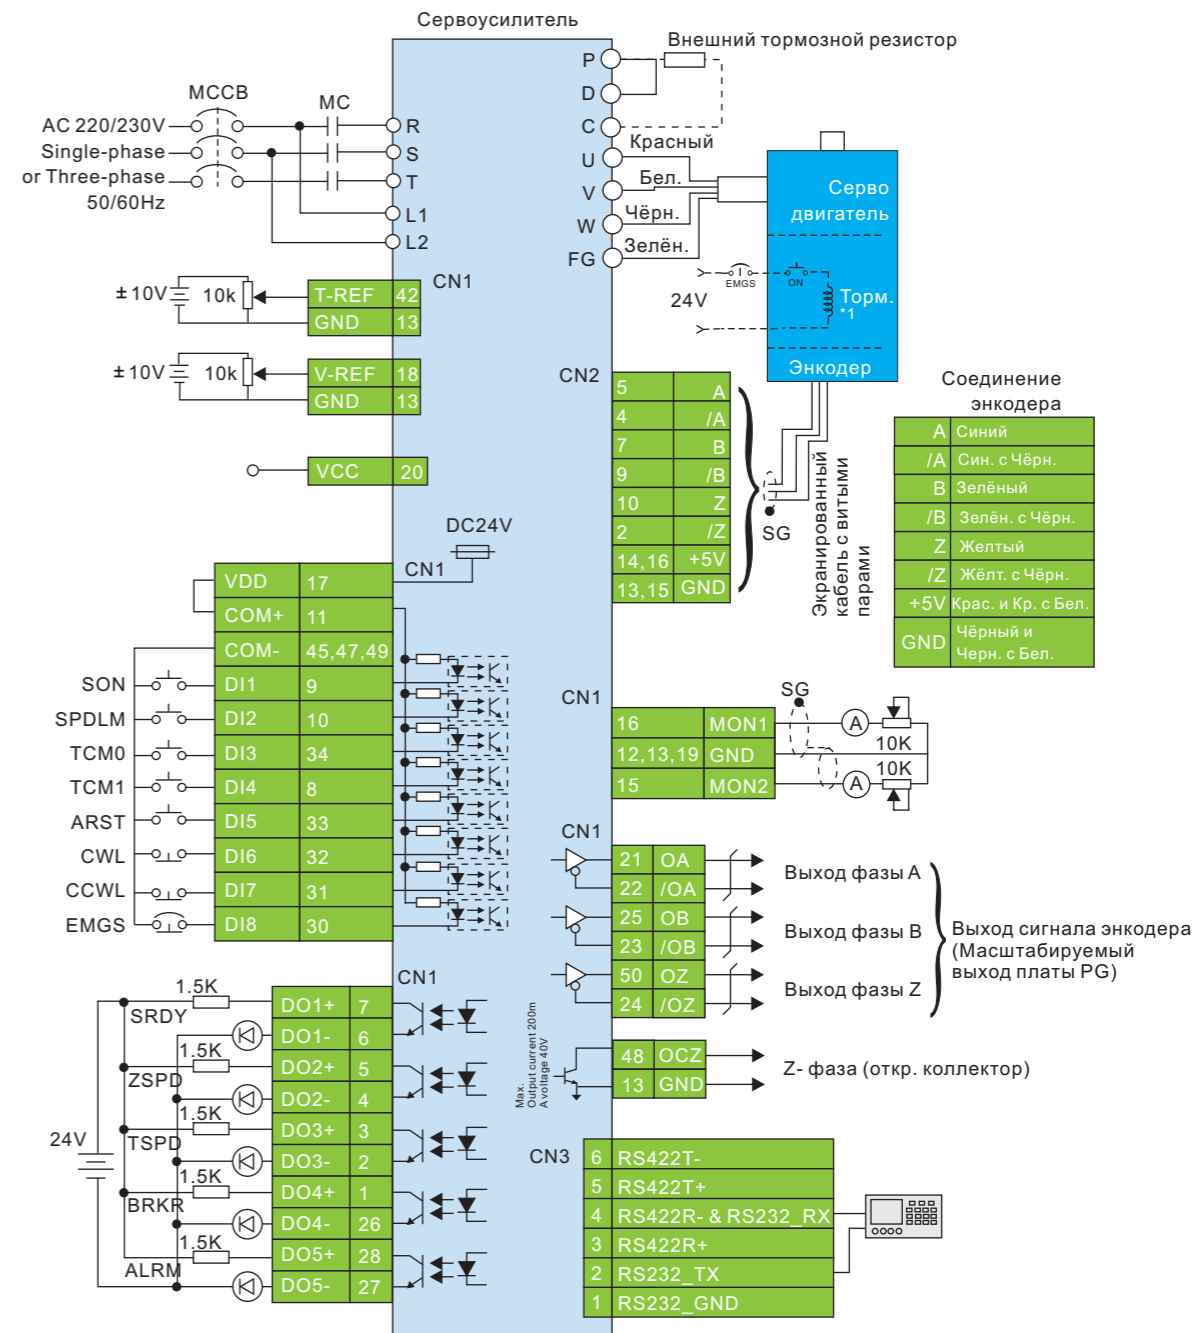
Сервоусилитель

Внешний тормозной резистор

MCCB

MC

AC 220/230V
Single-phase
or Three-phase
50/60Hz

R
S
T
L1
L2

P
D
C
U
V
W
FG

Красный
Бел.
Чёрн.
Зелён.

Серво двигатель

EMGS
ON
24V
Торм.
*1

Энкодер

CN1

±10V
10k

| T-REF | 42 |
|---|---|
| GND | 13 |

±10V
10k

| V-REF | 18 |
|---|---|
| GND | 13 |

| VCC | 20 |
|---|---|

CN2

| 5 | A |
|---|---|
| 4 | /A |
| 7 | B |
| 9 | /B |
| 10 | Z |
| 2 | /Z |
| 14,16 | +5V |
| 13,15 | GND |

SG

Экранированный кабель с витыми парами

Соединение энкодера

| A | Синий |
|---|---|
| /A | Син. с Чёрн. |
| B | Зелёный |
| /B | Зелён. с Чёрн. |
| Z | Желтый |
| /Z | Жёлт. с Чёрн. |
| +5V | Крас. и Кр. с Бел. |
| GND | Чёрный и Черн. с Бел. |

DC24V

CN1

| VDD | 17 |
|---|---|
| COM+ | 11 |
| COM- | 45,47,49 |
| DI1 | 9 |
| DI2 | 10 |
| DI3 | 34 |
| DI4 | 8 |
| DI5 | 33 |
| DI6 | 32 |
| DI7 | 31 |
| DI8 | 30 |

SON
SPDLM
TCM0
TCM1
ARST
CWL
CCWL
EMGS

CN1

SG

| 16 | MON1 |
|---|---|
| 12,13,19 | GND |
| 15 | MON2 |

A
10K
10K
A

CN1

| 21 | OA |
|---|---|
| 22 | /OA |
| 25 | OB |
| 23 | /OB |
| 50 | OZ |
| 24 | /OZ |

Выход фазы A
Выход фазы B
Выход фазы Z

Выход сигнала энкодера (Масштабируемый выход платы PG)

CN1

1.5K
SRDY
1.5K
ZSPD
1.5K
TSPD
1.5K
BRKR
1.5K
ALRM
24V

| DO1+ | 7 |
|---|---|
| DO1- | 6 |
| DO2+ | 5 |
| DO2- | 4 |
| DO3+ | 3 |
| DO3- | 2 |
| DO4+ | 1 |
| DO4- | 26 |
| DO5+ | 28 |
| DO5- | 27 |

Max. Output current 200m A Voltage 40V

| 48 | OCZ |
|---|---|
| 13 | GND |

Z- фаза (откр. коллектор)

CN3

| 6 | RS422T- |
|---|---|
| 5 | RS422T+ |
| 4 | RS422R- & RS232_RX |
| 3 | RS422R+ |
| 2 | RS232_TX |
| 1 | RS232_GND |